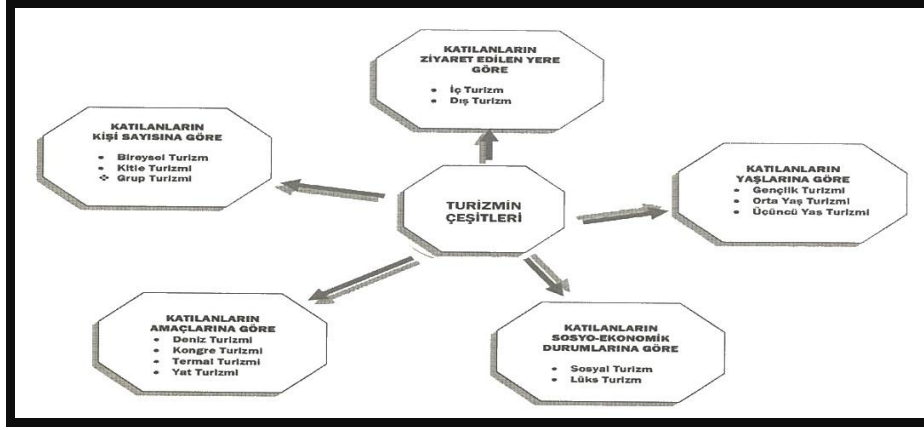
KATILANLARIN ZİYARET EDİLEN YERE GÖRE
• İç Turizm
• Dış Turizm

KATILANLARIN KİŞİ SAYISINA GÖRE
• Bireysel Turizm
• Kitle Turizmi
• Grup Turizmi

TURİZMİN ÇEŞİTLERİ

KATILANLARIN YAŞLARINA GÖRE
• Gençlik Turizmi
• Orta Yaş Turizmi
• Üçüncü Yaş Turizmi

KATILANLARIN AMAÇLARINA GÖRE
• Deniz Turizmi
• Kongre Turizmi
• Termal Turizmi
• Yat Turizmi

KATILANLARIN SOSYO-EKONOMİK DURUMLARINA GÖRE
• Sosyal Turizm
• Lüks Turizm